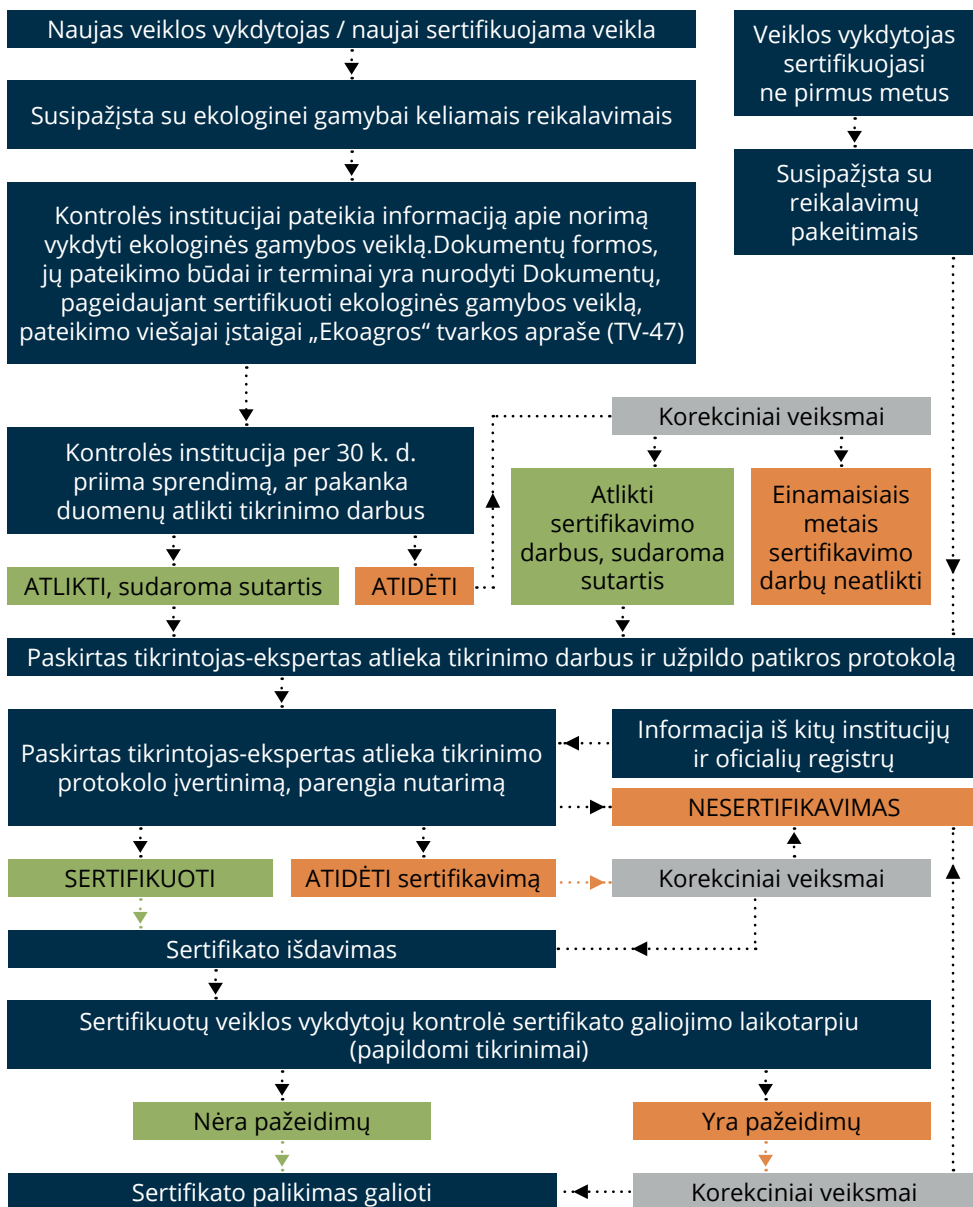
Naujas veiklos vykdytojas / naujai sertifikuojama veikla

Susipažįsta su ekologinei gamybai keliamais reikalavimais

Kontrolės institucijai pateikia informaciją apie norimą vykdyti ekologinės gamybos veiklą.Dokumentų formos, jų pateikimo būdai ir terminai yra nurodyti Dokumentų, pageidaujant sertifikuoti ekologinės gamybos veiklą, pateikimo viešajai įstaigai „Ekoagros“ tvarkos apraše (TV-47)

Veiklos vykdytojas sertifikuojasi ne pirmus metus

Susipažįsta su reikalavimų pakeitimais

Korekciniai veiksmai

Kontrolės institucija per 30 k. d. priima sprendimą, ar pakanka duomenų atlikti tikrinimo darbus

Atlikti sertifikavimo darbus, sudaroma sutartis

Einamaisiais metais sertifikavimo darbų neatlikti

ATLIKTI, sudaroma sutartis

ATIDĖTI

Paskirtas tikrintojas-ekspertas atlieka tikrinimo darbus ir užpildo patikros protokolą

Paskirtas tikrintojas-ekspertas atlieka tikrinimo protokolo įvertinimą, parengia nutarimą

Informacija iš kitų institucijų ir oficialių registrų

NESERTIFIKAVIMAS

SERTIFIKUOTI

ATIDĖTI sertifikavimą

Korekciniai veiksmai

Sertifikato išdavimas

Sertifikuotų veiklos vykdytojų kontrolė sertifikato galiojimo laikotarpiu (papildomi tikrinimai)

Nėra pažeidimų

Yra pažeidimų

Sertifikato palikimas galioti

Korekciniai veiksmai